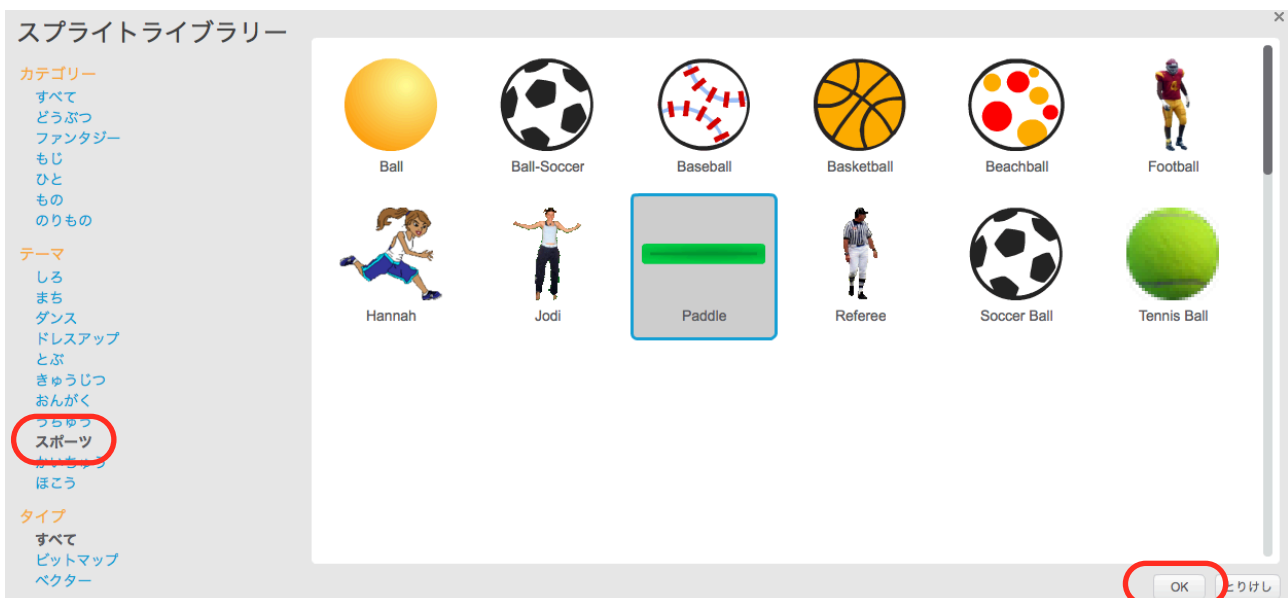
スプライトライブラリー

カテゴリー
すべて
どうぶつ
ファンタジー
もじ
ひと
もの
のりもの

テーマ
しろ
まち
ダンス
ドレスアップ
とぶ
きゅうじつ
おんがく
うちゅう
スポーツ
かいちゅう
ほこう

タイプ
すべて
ビットマップ
ベクター

Ball
Ball-Soccer
Baseball
Basketball
Beachball
Football
Hannah
Jodi
Paddle
Referee
Soccer Ball
Tennis Ball

OK
とりけし